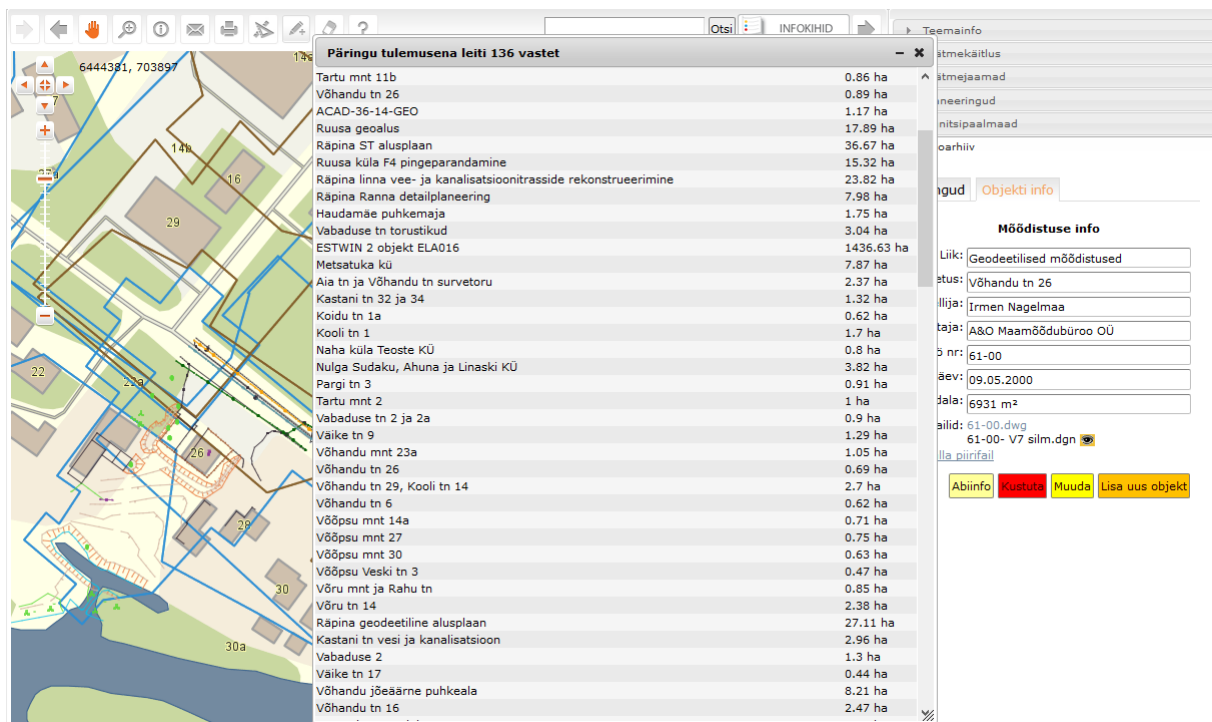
Otsi INFOKIHID

Teemainfo
ätmekäitlus
ätmejaamad
aneeringud
unitsipaalmaad
oarhiiv

6444381, 703897

146
14b
16
29
22
21a
26
28
30
30a

Päringu tulemusena leiti 136 vastet

| | |
|---|---|
| Tartu mnt 11b | 0.86 ha |
| Võhandu tn 26 | 0.89 ha |
| ACAD-36-14-GEO | 1.17 ha |
| Ruusa geoalus | 17.89 ha |
| Räpina ST alusplaan | 36.67 ha |
| Ruusa küla F4 pingeparandamine | 15.32 ha |
| Räpina linna vee- ja kanalisatsioonitrasside rekonstrueerimine | 23.82 ha |
| Räpina Ranna detailplaneering | 7.98 ha |
| Haudamäe puhkemaja | 1.75 ha |
| Vabaduse tn torustikud | 3.04 ha |
| ESTWIN 2 objekt ELA016 | 1436.63 ha |
| Metsatuka kü | 7.87 ha |
| Aia tn ja Võhandu tn survetoru | 2.37 ha |
| Kastani tn 32 ja 34 | 1.32 ha |
| Koidu tn 1a | 0.62 ha |
| Kooli tn 1 | 1.7 ha |
| Naha küla Teoste KÜ | 0.8 ha |
| Nulga Sudaku, Ahuna ja Linaski KÜ | 3.82 ha |
| Pargi tn 3 | 0.91 ha |
| Tartu mnt 2 | 1 ha |
| Vabaduse tn 2 ja 2a | 0.9 ha |
| Väike tn 9 | 1.29 ha |
| Võhandu mnt 23a | 1.05 ha |
| Võhandu tn 26 | 0.69 ha |
| Võhandu tn 29, Kooli tn 14 | 2.7 ha |
| Võhandu tn 6 | 0.62 ha |
| Võõpsu mnt 14a | 0.71 ha |
| Võõpsu mnt 27 | 0.75 ha |
| Võõpsu mnt 30 | 0.63 ha |
| Võõpsu Veski tn 3 | 0.47 ha |
| Võru mnt ja Rahu tn | 0.85 ha |
| Võru tn 14 | 2.38 ha |
| Räpina geodeetiline alusplaan | 27.11 ha |
| Kastani tn vesi ja kanalisatsioon | 2.96 ha |
| Vabaduse 2 | 1.3 ha |
| Väike tn 17 | 0.44 ha |
| Võhandu jõeäärne puhkeala | 8.21 ha |
| Võhandu tn 16 | 2.47 ha |

ingud Objekti info

Mõõdistuse info

Liik: Geodeetilised mõõdistused
etus: Võhandu tn 26
llija: Irmen Nagelmaa
taja: A&O Maamõõdubüroo OÜ
ö nr: 61-00
äev: 09.05.2000
dala: 6931 m²
ailid: 61-00.dwg
61-00- V7 silm.dgn
lla piirifail

Abiinfo Kustuta Muuda Lisa uus objekt